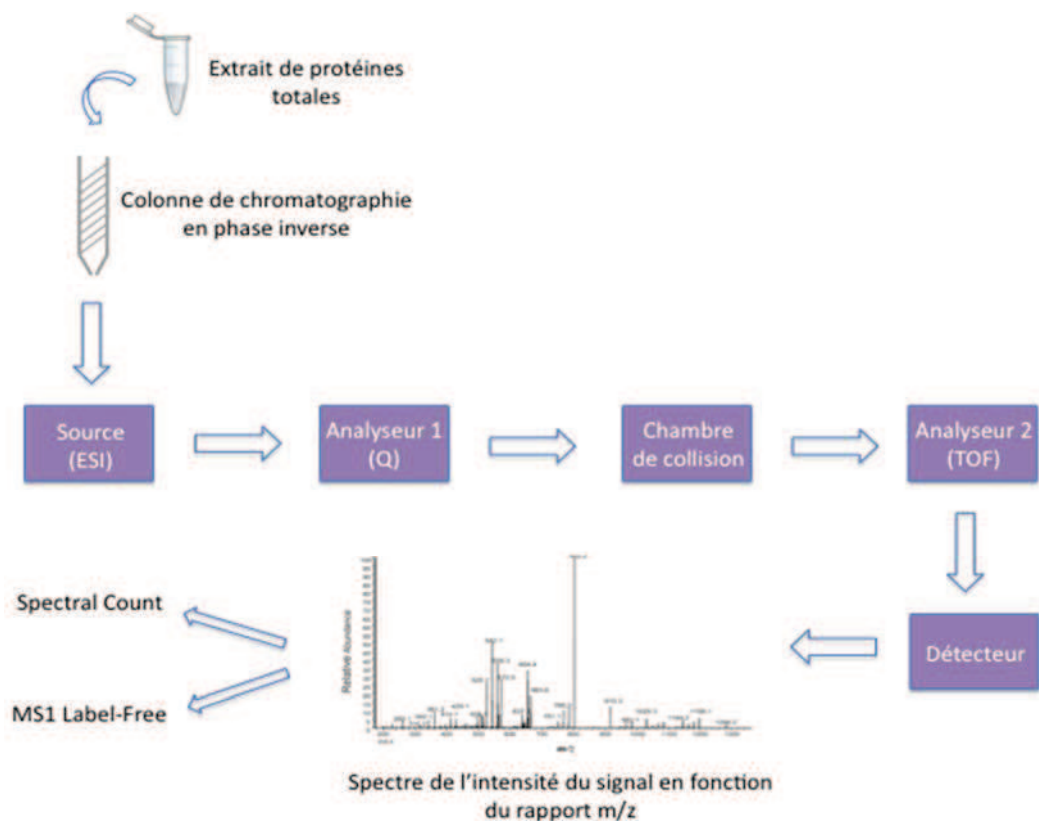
Extrait de protéines totales

Colonne de chromatographie en phase inverse

Source (ESI)

Analyseur 1 (Q)

Chambre de collision

Analyseur 2 (TOF)

Détecteur

Spectral Count

MS1 Label-Free

Relative Abundance

m/z

Spectre de l'intensité du signal en fonction du rapport m/z